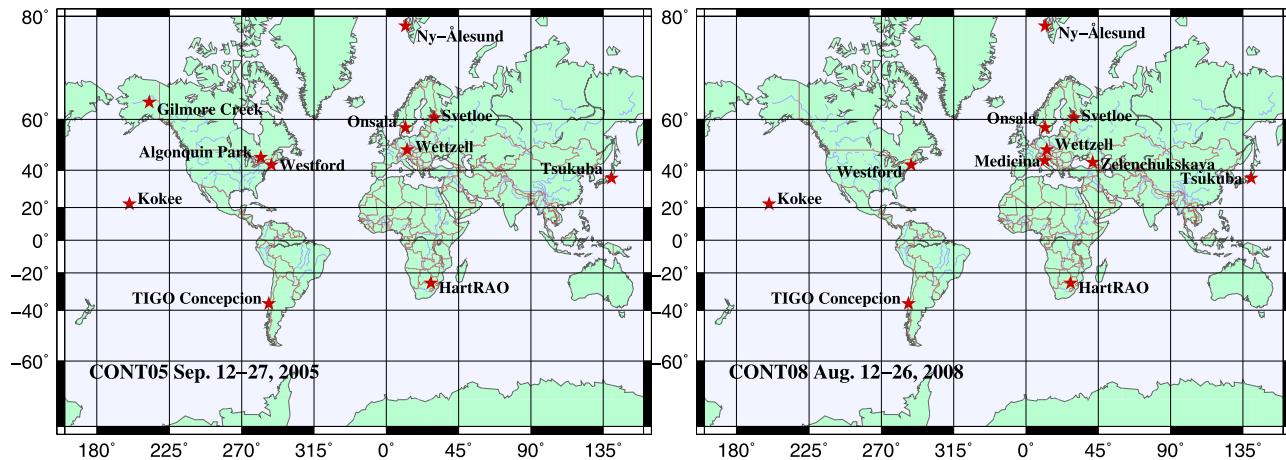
80˚
60˚
40˚
20˚
0˚
-20˚
-40˚
-60˚

Ny-Ålesund
Gilmore Creek
Onsala
Svetloe
Algonquin Park
Westford
Wettzell
Tsukuba
Kokee
TIGO Concepcion
HartRAO
CONT05 Sep. 12-27, 2005

180˚ 225˚ 270˚ 315˚ 0˚ 45˚ 90˚ 135˚

80˚
60˚
40˚
20˚
0˚
-20˚
-40˚
-60˚

Ny-Ålesund
Onsala
Svetloe
Wettzell
Medicina
Zelenchukskaya
Westford
Tsukuba
Kokee
TIGO Concepcion
HartRAO
CONT08 Aug. 12-26, 2008

180˚ 225˚ 270˚ 315˚ 0˚ 45˚ 90˚ 135˚